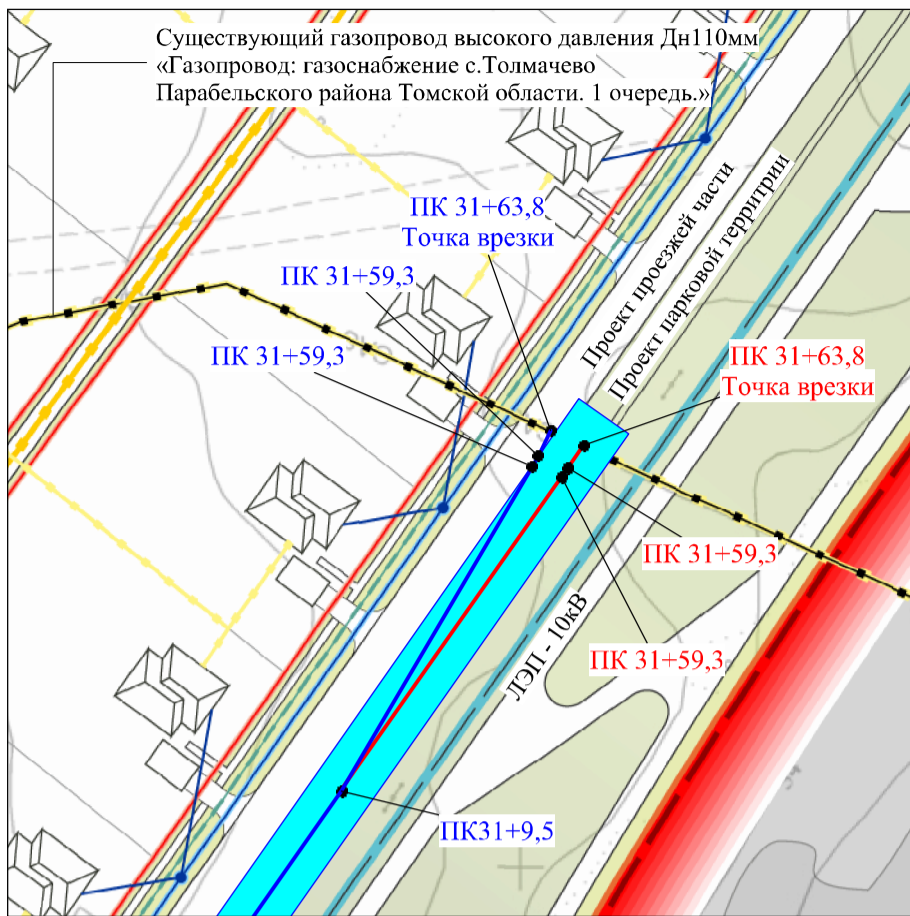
Существующий газопровод высокого давления Дн110мм «Газопровод: газоснабжение с.Толмачево Парабельского района Томской области. 1 очередь.»

ПК 31+63,8
Точка врезки

ПК 31+59,3

ПК 31+59,3

Проект проезжей части

Проект парковой территории

ПК 31+63,8
Точка врезки

ПК 31+59,3

ЛЭП - 10кВ

ПК 31+59,3

ПК31+9,5